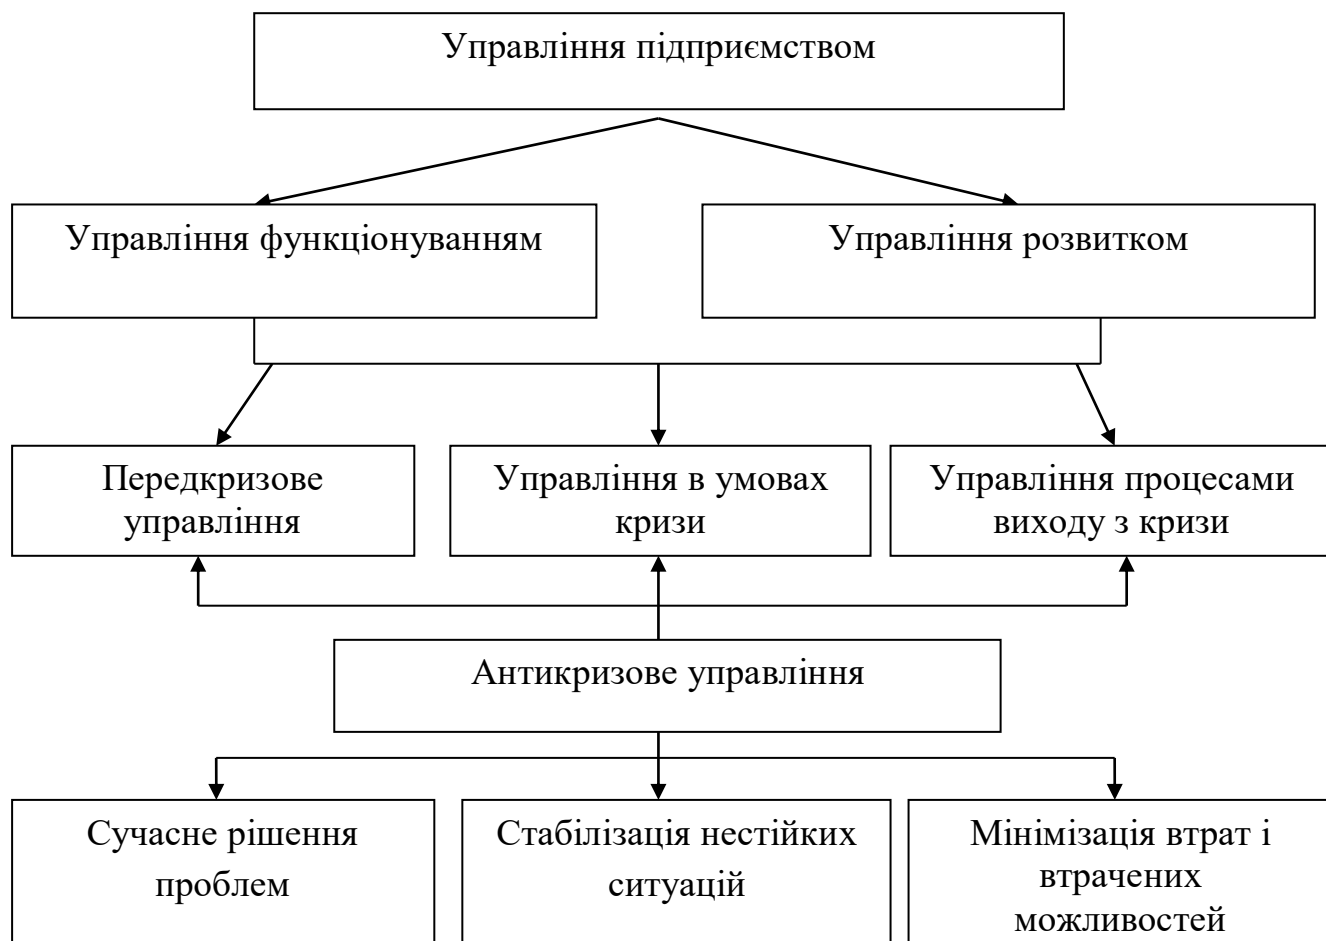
Управління підприємством

Управління функціонуванням

Управління розвитком

Передкризове управління

Управління в умовах кризи

Управління процесами виходу з кризи

Антикризове управління

Сучасне рішення проблем

Стабілізація нестійких ситуацій

Мінімізація втрат і втрачених можливостей